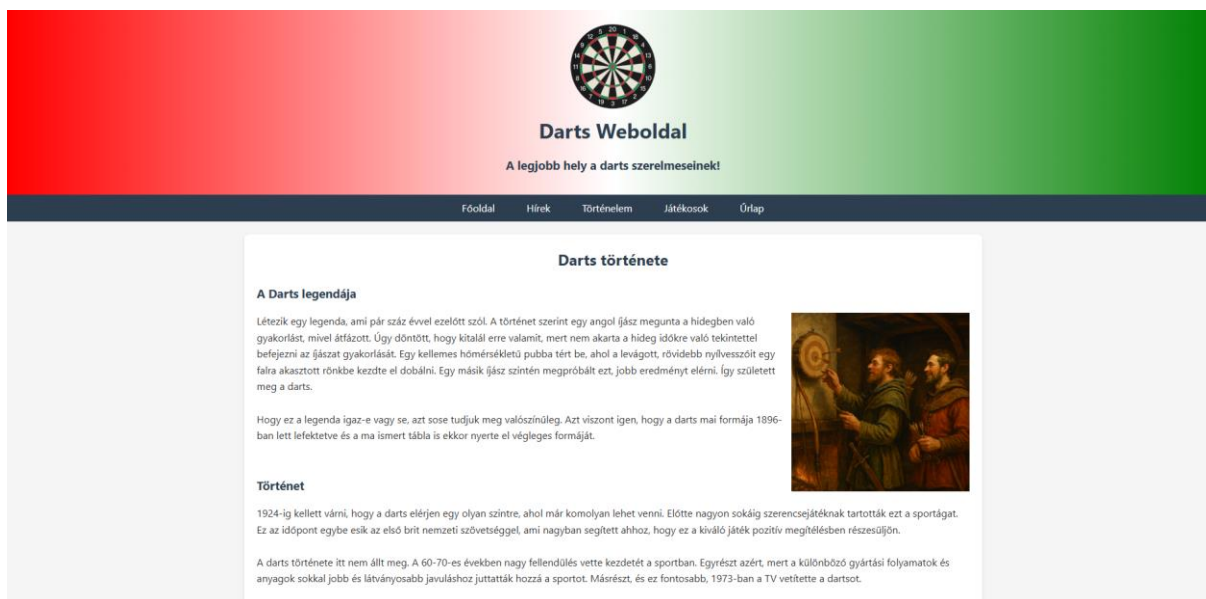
Darts Weboldal

A legjobb hely a darts szerelmeseinek!

Főoldal Hírek Történelem Játékosok Űrlap

Darts története

A Darts legendája

Létezik egy legenda, ami pár száz évvel ezelőtt szól. A történet szerint egy angol íjász megunta a hidegben való gyakorlást, mivel átfázott. Úgy döntött, hogy kitalál erre valamit, mert nem akarta a hideg időkre való tekintettel befejezni az íjászat gyakorlását. Egy kellemes hőmérsékletű pubba tért be, ahol a levágott, rövidebb nyilvesszőit egy falra akasztott rönkbe kezdte el dobálni. Egy másik íjász szintén megpróbált ezt, jobb eredményt elérni. Így született meg a darts.

Hogy ez a legenda igaz-e vagy se, azt sose tudjuk meg valószínűleg. Azt viszont igen, hogy a darts mai formája 1896-ban lett lefektetve és a ma ismert tábla is ekkor nyerte el végleges formáját.

Történet

1924-ig kellett várni, hogy a darts elérjen egy olyan szintre, ahol már komolyan lehet venni. Előtte nagyon sokáig szerencsejátéknak tartották ezt a sportágat. Ez az időpont egybe esik az első brit nemzeti szövetséggel, ami nagyban segített ahhoz, hogy ez a kiváló játék pozitív megítélésben részesüljön.

A darts története itt nem állt meg. A 60-70-es években nagy fellendülés vette kezdetét a sportban. Egyrészt azért, mert a különböző gyártási folyamatok és anyagok sokkal jobb és látványosabb javuláshoz juttatták hozzá a sportot. Másrészt, és ez fontosabb, 1973-ban a TV vetítette a dartsot.